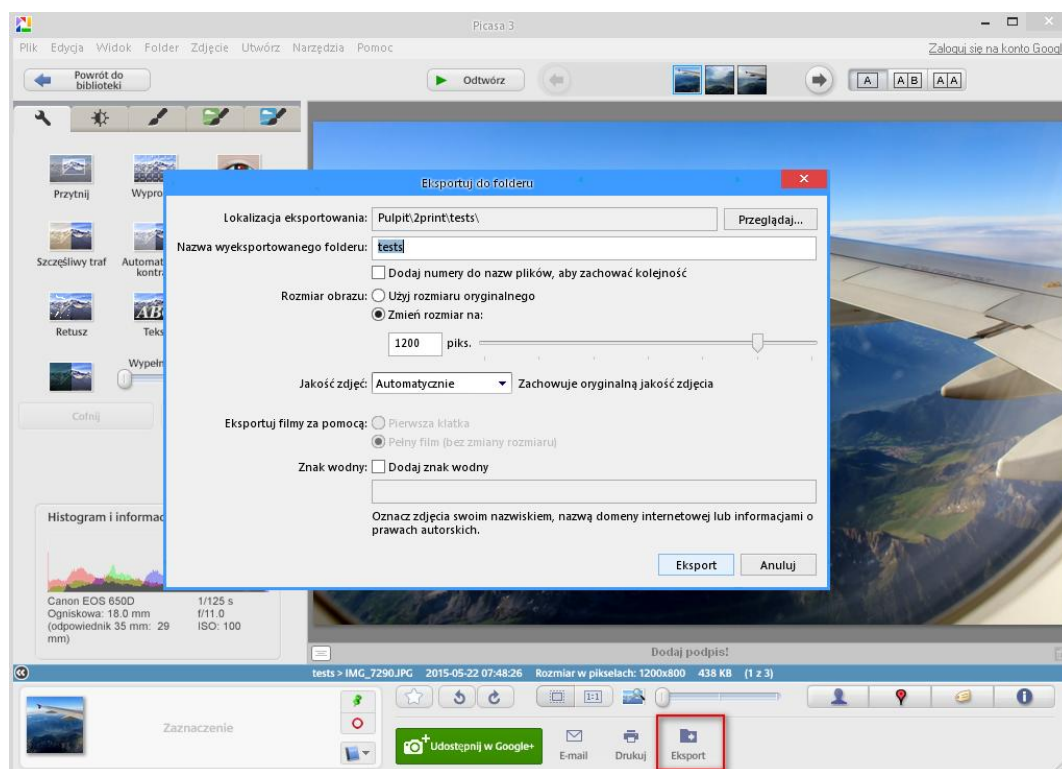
Picasa 3

Plik Edycja Widok Folder Zdjęcie Utwórz Narzędzia Pomoc

Zaloguj się na konto Googl

Powrót do biblioteki

Odtwórz

A AB AA

Przytnij
Wypro
Szczęśliwy traf
Automat kontr
Retusz
Teks
Wypełn
Cofnij

Histogram i informac

Canon EOS 650D
Ogniskowa: 18.0 mm
(odpowiednik 35 mm: 29 mm)
1/125 s
f/11.0
ISO: 100

Eksportuj do folderu

Lokalizacja eksportowania: Pulpit\2print\tests\
Przeglądaj...

Nazwa wyeksportowanego folderu: tests

Dodaj numery do nazw plików, aby zachować kolejność

Rozmiar obrazu: Użyj rozmiaru oryginalnego
Zmień rozmiar na:
1200 piks.

Jakość zdjęć: Automatycznie
Zachowuje oryginalną jakość zdjęcia

Eksportuj filmy za pomocą: Pierwsza klatka
Pełny film (bez zmiany rozmiaru)

Znak wodny: Dodaj znak wodny

Oznacz zdjęcia swoim nazwiskiem, nazwą domeny internetowej lub informacjami o prawach autorskich.

Eksport
Anuluj

Dodaj podpis!

tests > IMG_7290.JPG 2015-05-22 07:48:26 Rozmiar w pikselach: 1200x800 438 KB (1 z 3)

Zaznaczenie

Udostępnij w Google+
E-mail
Drukuj
Eksport